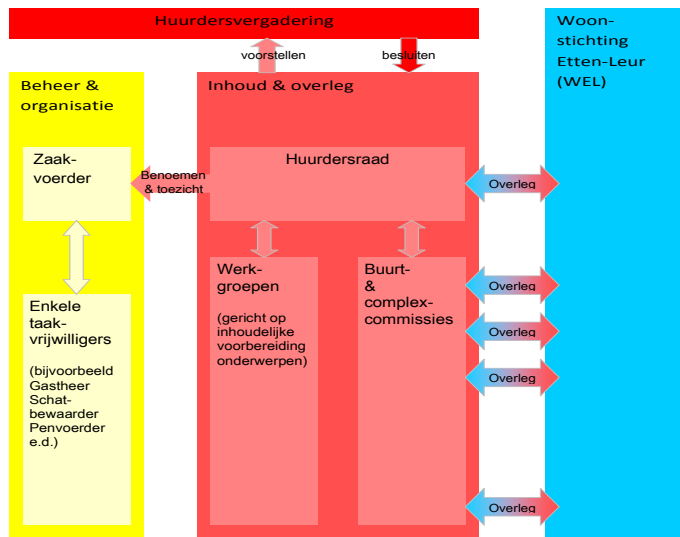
Huurdersvergadering

voorstellen

besluiten

Beheer & organisatie

Zaakvoerder

Enkele taakvrijwilligers

(bijvoorbeeld Gastheer Schatbewaarder Penvoerder e.d.)

Benoemen & toezicht

Inhoud & overleg

Huurdersraad

Werkgroepen

(gericht op inhoudelijke voorbereiding onderwerpen)

Buurt- & complexcommissies

Overleg

Overleg

Overleg

Overleg

Overleg

Woonstichting Etten-Leur (WEL)